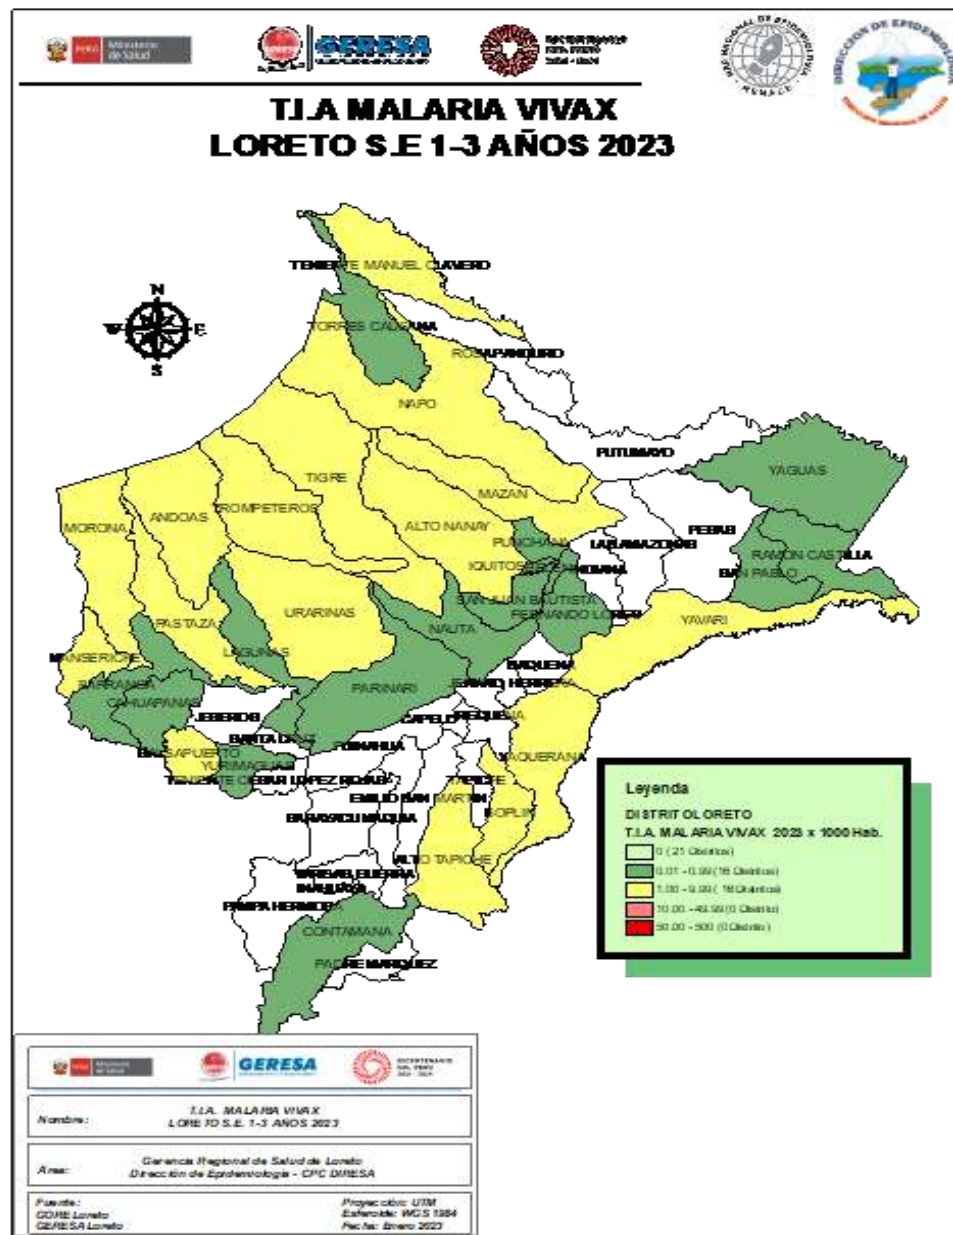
PERÚ Ministerio de Salud

GERESA

DIRECCIÓN DE EPIDEMIOLOGÍA

T.I.A MALARIA VIVAX
LORETO S.E 1-3 AÑOS 2023

N
W E
S

TENIENTE MANUEL CLAVERO

TORRES CAUSANA

ROSA PANDURO

NAPO

PUTUMAYO

YAGUAS

TIGRE

MAZAN

TROMPETEROS

ANDOAS

MORONA

ALTO NANAY

PUNCHANA

IQUITOS

LAS AMAZONAS

PEBAS

RAMON CASTILLA

SAN PABLO

SAN JUAN BAUTISTA

FERNANDO LORES

YAVARI

PASTAZA

URARINAS

NAUTA

LAGUNAS

MANSERICHE

BARRANCA

CAHUAPANAS

PARINARI

SAQUENA

EMILIO HERRERA

JEBEROS

CAPELO

REQUENA

SANTA CRUZ

BALSAPUERTO

YURIMAGUAS

TENIENTE CESAR LOPEZ ROJAS

PUINAHUA

JENARO HERRERA

SOPLIN

EMILIO SAN MARTIN

YAQUERANA

MAQUIA

SARAYACU

ALTO TAPICHE

VARGAS GUERRA

INAHUAYA

PAMPA HERMOSA

CONTAMANA

PADRE MARQUEZ

Leyenda
DISTRITOLORETO
T.I.A. MALARIA VIVAX 2023 x 1000 Hab.
0 (21 Distritos)
0.01 - 0.99 (16 Distritos)
1.00 - 9.99 (16 Distritos)
10.00 - 49.99 (0 Distrito)
50.00 - 500 (0 Distrito)

Ministerio de Salud
GERESA

Nombre: T.I.A. MALARIA VIVAX LORETO S.E. 1-3 AÑOS 2023

Area: Gerencia Regional de Salud de Loreto
Dirección de Epidemiología - CPC DIRESA

Fuente:
GORE Loreto
GERESA Loreto

Proyección: UTM
Esferoide: WGS 1984
Fecha: Enero 2023